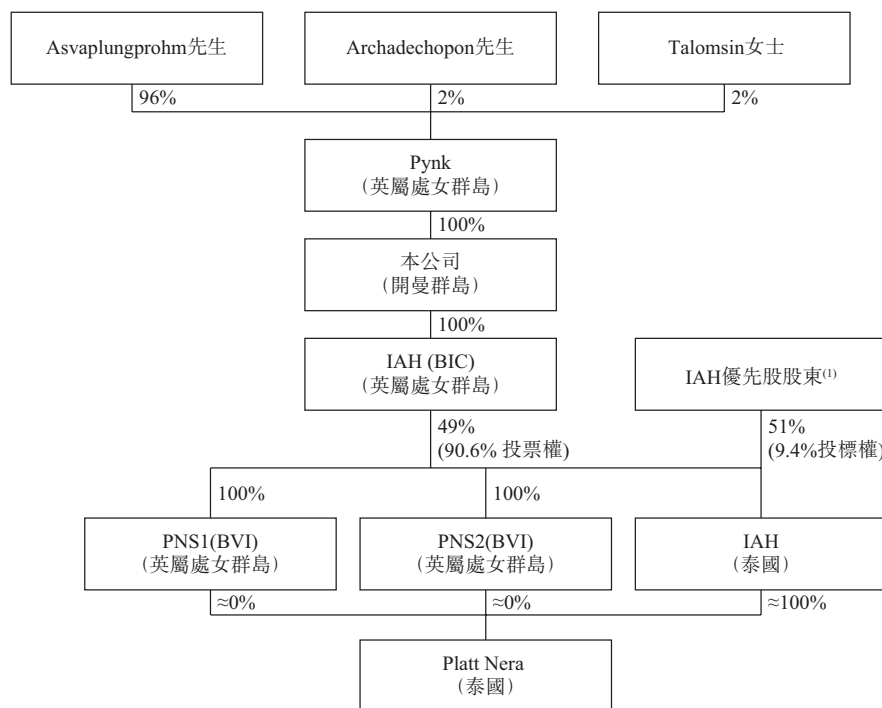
Asvaplungprohm先生

Archadechopon先生

Talomsin女士

96%

2%

2%

Pynk
(英屬處女群島)

100%

本公司
(開曼群島)

100%

IAH (BIC)
(英屬處女群島)

IAH優先股股東$^{(1)}$

49%
(90.6% 投票權)

51%
(9.4%投標權)

100%

100%

PNS1(BVI)
(英屬處女群島)

PNS2(BVI)
(英屬處女群島)

IAH
(泰國)

≈0%

≈0%

≈100%

Platt Nera
(泰國)